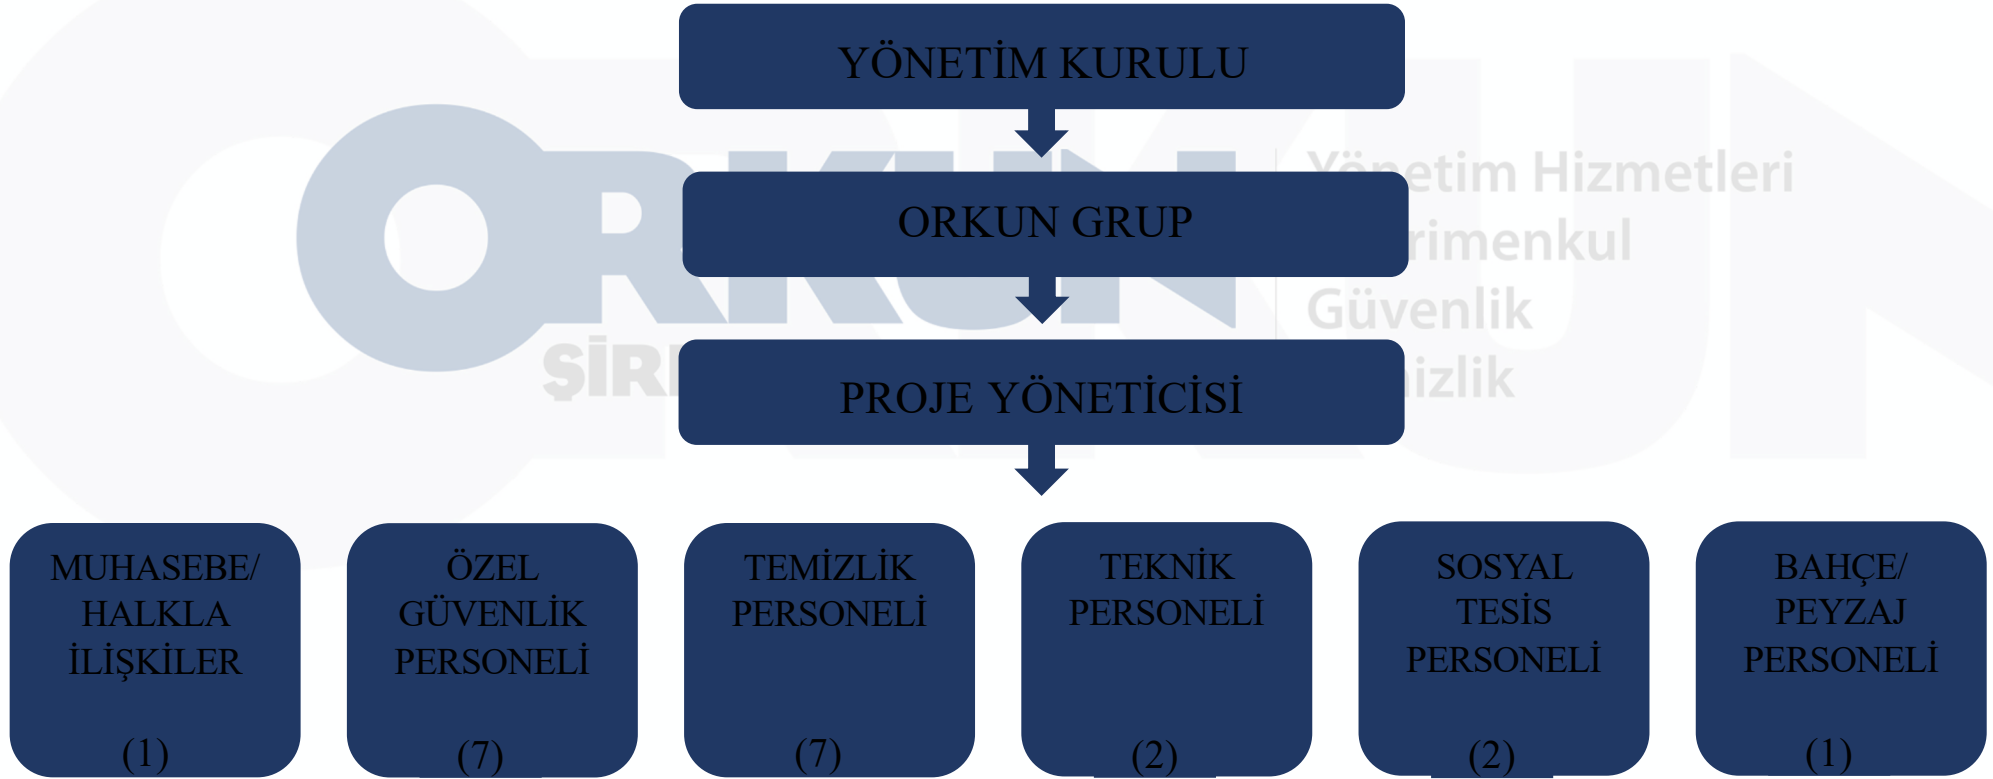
YÖNETİM KURULU

ORKUN GRUP

PROJE YÖNETİCİSİ

MUHASEBE/ HALKLA İLİŞKİLER (1)

ÖZEL GÜVENLİK PERSONELİ (7)

TEMİZLİK PERSONELİ (7)

TEKNİK PERSONELİ (2)

SOSYAL TESİS PERSONELİ (2)

BAHÇE/ PEYZAJ PERSONELİ (1)

ORKUN ŞİR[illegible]

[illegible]netim Hizmetleri
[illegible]rimenkul
Güvenlik
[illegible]izlik